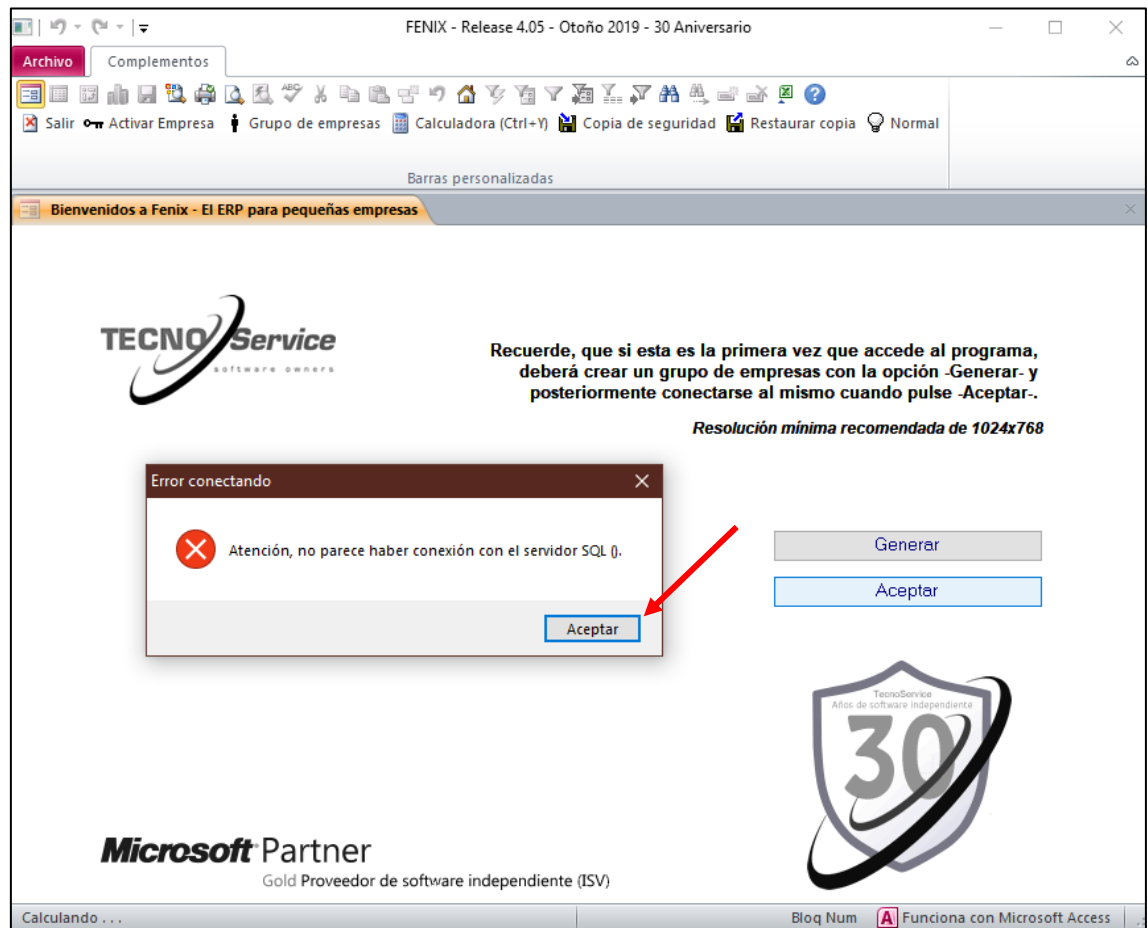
FENIX - Release 4.05 - Otoño 2019 - 30 Aniversario

Archivo Complementos

Salir Activar Empresa Grupo de empresas Calculadora (Ctrl+Y) Copia de seguridad Restaurar copia Normal

Barras personalizadas

Bienvenidos a Fenix - El ERP para pequeñas empresas

TECNO Service
software owners

Recuerde, que si esta es la primera vez que accede al programa, deberá crear un grupo de empresas con la opción -Generar- y posteriormente conectarse al mismo cuando pulse -Aceptar-.

Resolución mínima recomendada de 1024x768

Error conectando

Atención, no parece haber conexión con el servidor SQL ().

Aceptar

Generar

Aceptar

TecnoService
Años de software independiente
30

Microsoft Partner
Gold Proveedor de software independiente (ISV)

Calculando . . .

Bloq Num

Funciona con Microsoft Access